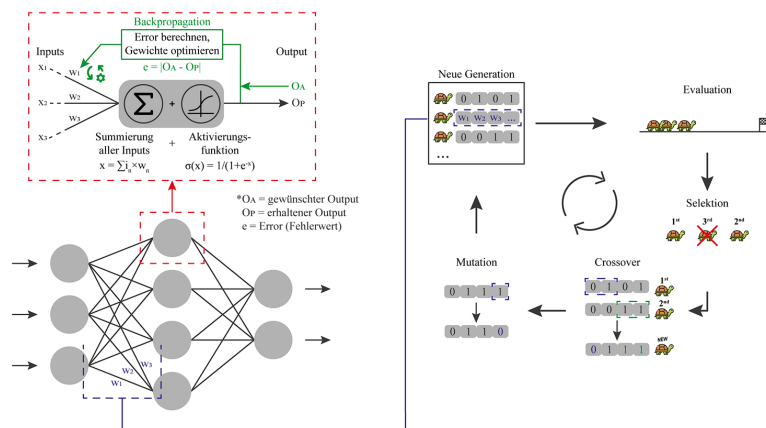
Backpropagation

Error berechnen, Gewichte optimieren

$e = |O_A - O_P|$

Inputs

Output

$x_1$

$w_1$

$x_2$

$w_2$

$x_3$

$w_3$

$\Sigma$

+

$O_A$

$O_P$

Summierung aller Inputs

$x = \sum i_n \times w_n$

+

Aktivierungsfunktion

$\sigma(x) = 1/(1+e^{-x})$

$^*O_A$ = gewünschter Output
$O_P$ = erhaltener Output
e = Error (Fehlerwert)

$w_3$

$w_2$

$w_1$

Neue Generation

0 1 0 1

$w_1$ $w_2$ $w_3$ ...

0 0 1 1

...

Evaluation

Selektion

$1^{st}$ $3^{rd}$ $2^{nd}$

Mutation

0 1 1 1

0 1 1 0

Crossover

0 1 0 1 $1^{st}$

0 0 1 1 $2^{nd}$

0 1 1 1 NEW